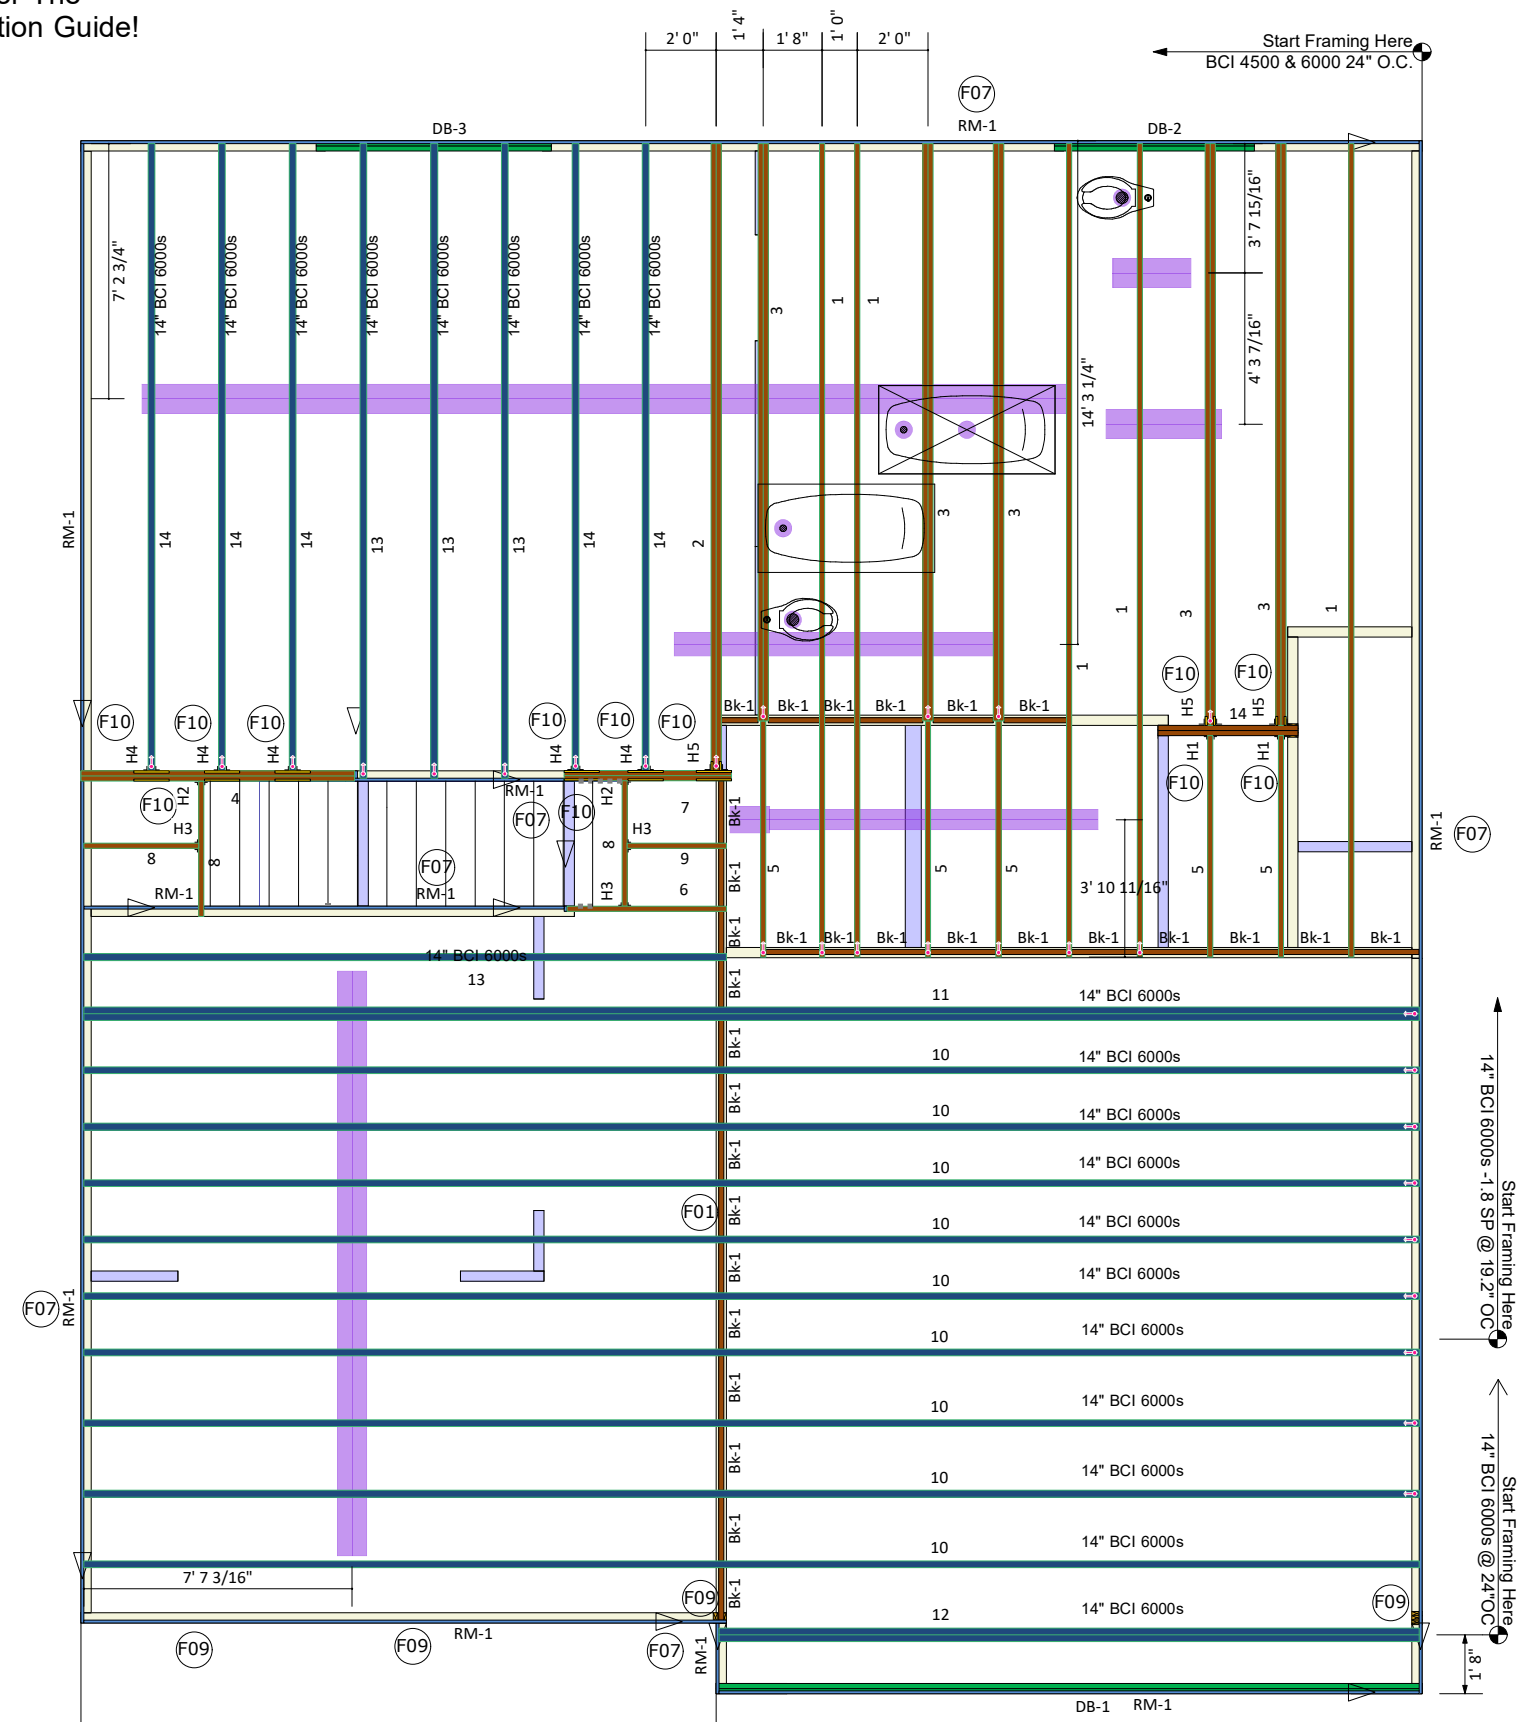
or The
tion Guide!

2' 0"
1' 4"
1' 8"
1' 0"
2' 0"

Start Framing Here
BCI 4500 & 6000 24" O.C.

F07
RM-1
DB-3
DB-2

7' 2 3/4"
14" BCI 6000s
14" BCI 6000s
14" BCI 6000s
14" BCI 6000s
14" BCI 6000s
14" BCI 6000s
14" BCI 6000s
14" BCI 6000s

3
1
1
3' 7 15/16"
4' 3 7/16"
14' 3 1/4"

RM-1
14
14
14
13
13
13
14
14
2
3
3
1
3
3
1
1

F10
F10
F10
F10
F10
F10
F10
F10
H4
H4
H4
H4
H4
H5
Bk-1
Bk-1
Bk-1
Bk-1
Bk-1
Bk-1
H5
14
H5
H1
H1
F10
F10

F10
H2
4
H3
8
8
RM-1
F07
F10
H2
H3
7
8
9
6
H3
F07
RM-1
RM-1
Bk-1
Bk-1
Bk-1
5
5
5
3' 10 11/16"
5
5
RM-1
F07

Bk-1
Bk-1
Bk-1
Bk-1
Bk-1
Bk-1
Bk-1
Bk-1
Bk-1
Bk-1

14" BCI 6000s
13
Bk-1
11
14" BCI 6000s
Bk-1
10
14" BCI 6000s
Bk-1
10
14" BCI 6000s
Bk-1
10
14" BCI 6000s
F01
Bk-1
10
14" BCI 6000s
Bk-1
10
14" BCI 6000s
F07
RM-1
Bk-1
10
14" BCI 6000s
Bk-1
10
14" BCI 6000s
Bk-1
10
14" BCI 6000s
Bk-1
10
14" BCI 6000s

14" BCI 6000s -1.8 SP @ 19.2" OC
Start Framing Here

14" BCI 6000s @ 24"OC
Start Framing Here

7' 7 3/16"
F09
Bk-1
12
14" BCI 6000s
F09
F09
F09
RM-1
F07
RM-1
1'.8"
DB-1
RM-1